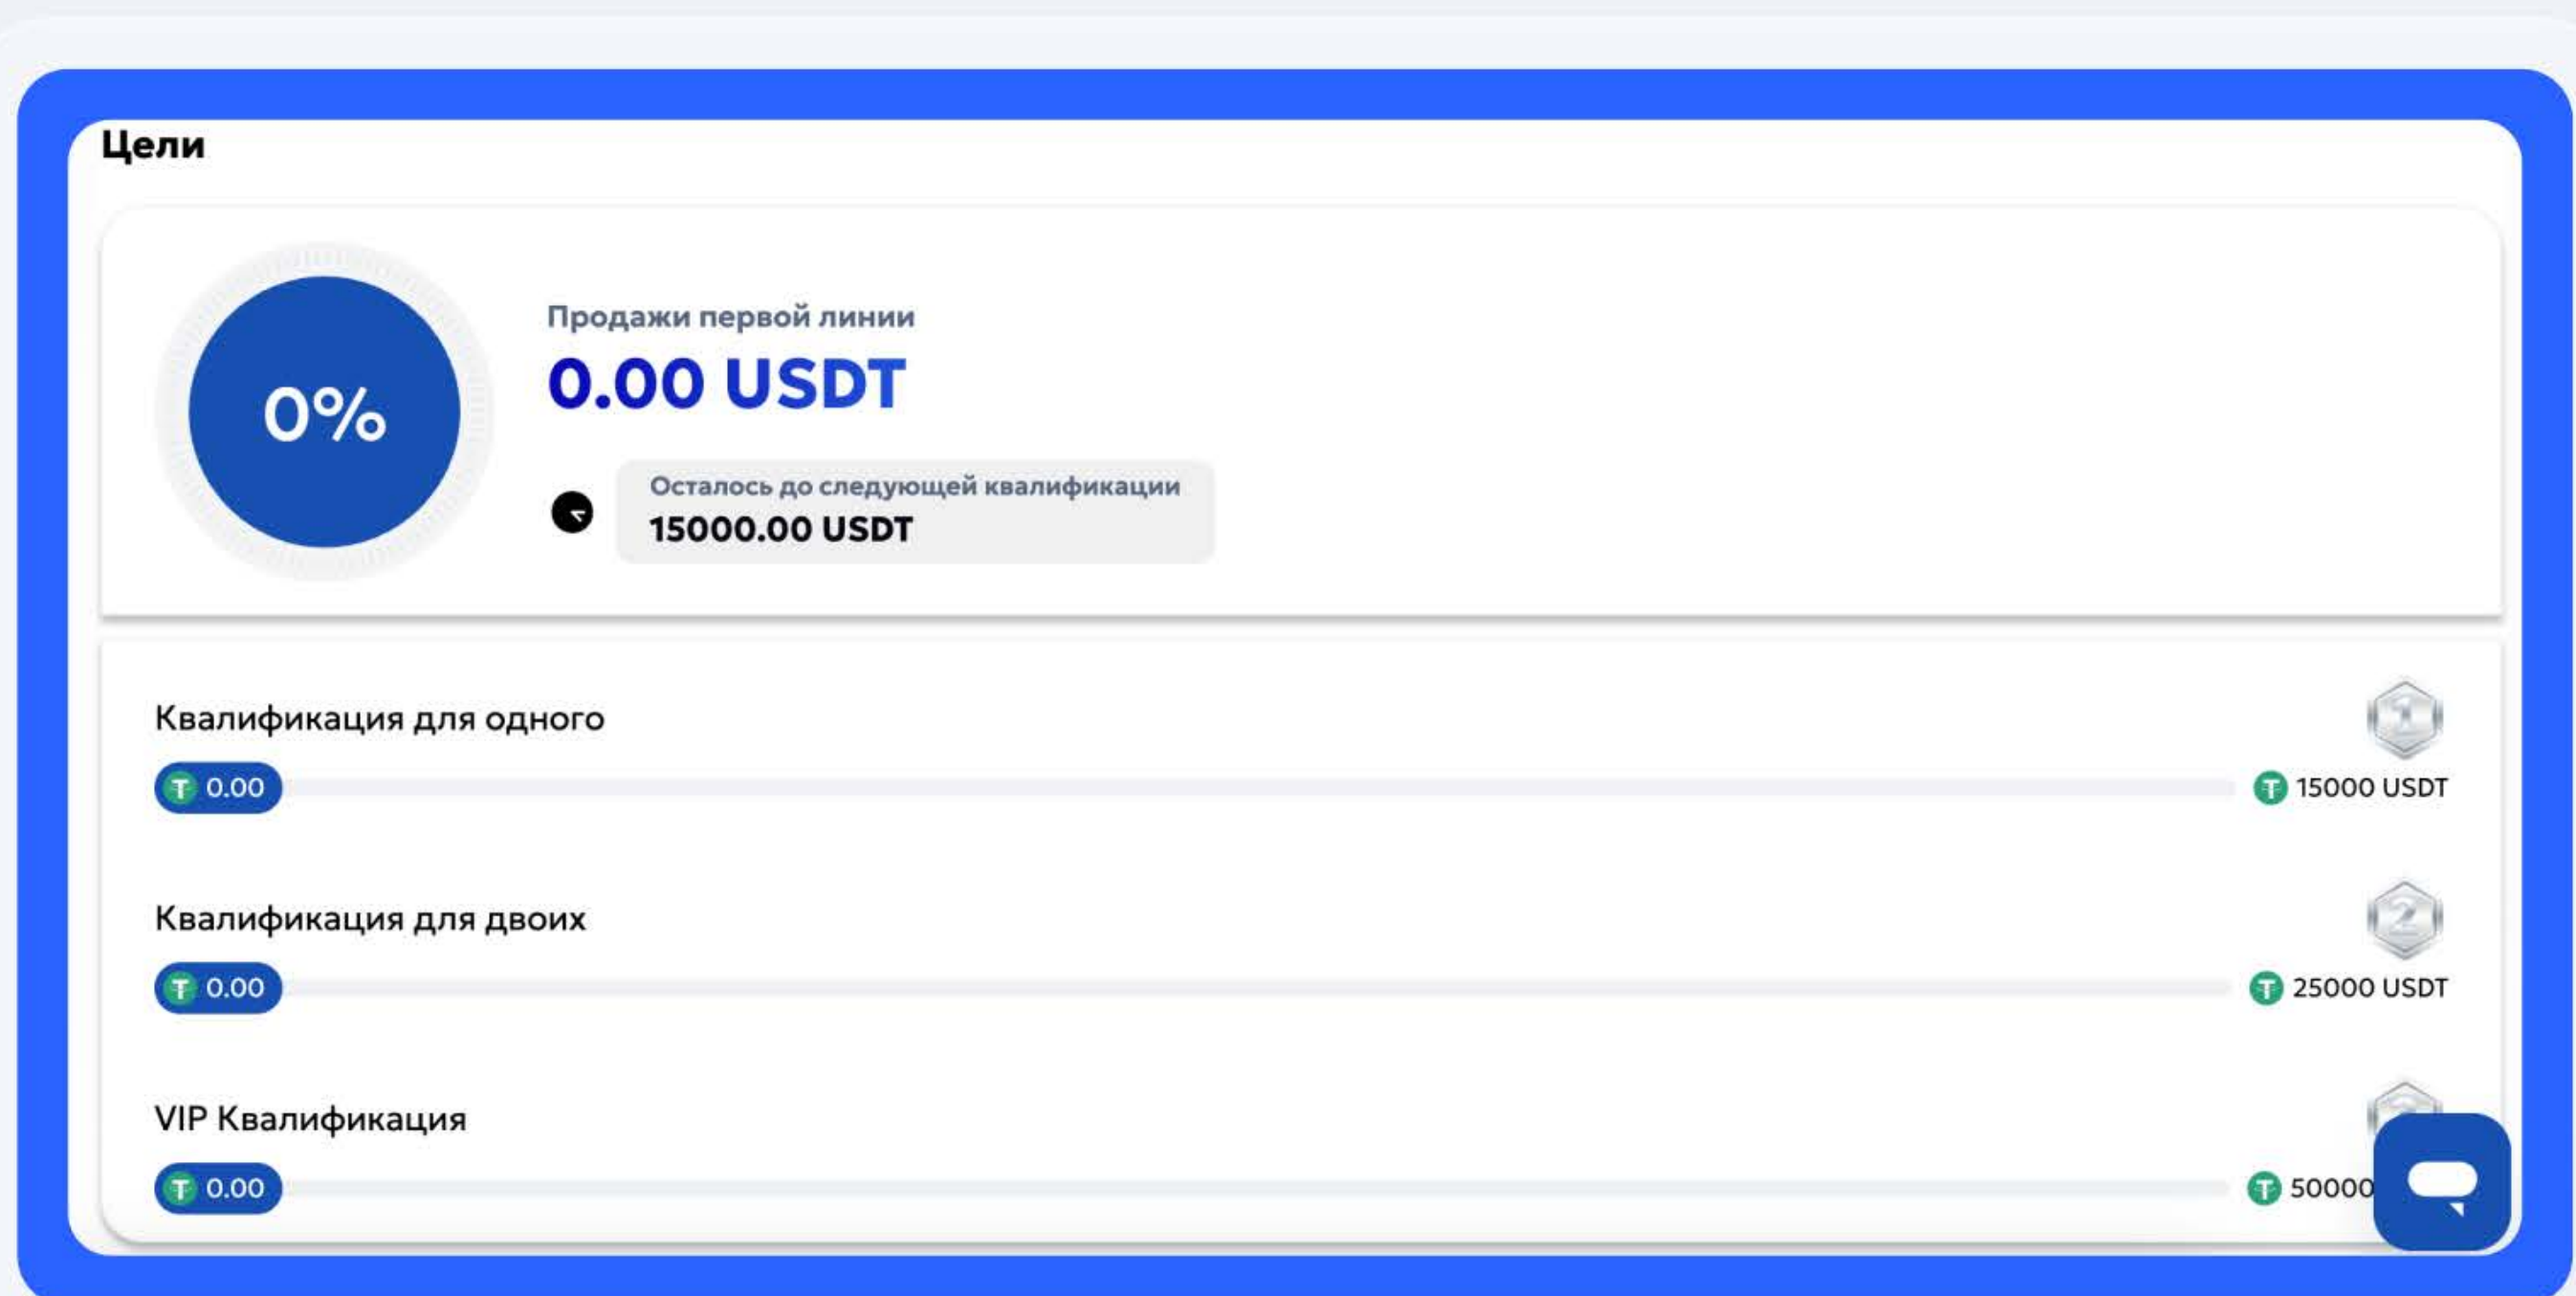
Цели

0%

Продажи первой линии

0.00 USDT

Осталось до следующей квалификации

15000.00 USDT

Квалификация для одного

1

0.00

15000 USDT

Квалификация для двоих

2

0.00

25000 USDT

VIP Квалификация

0.00

50000 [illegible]